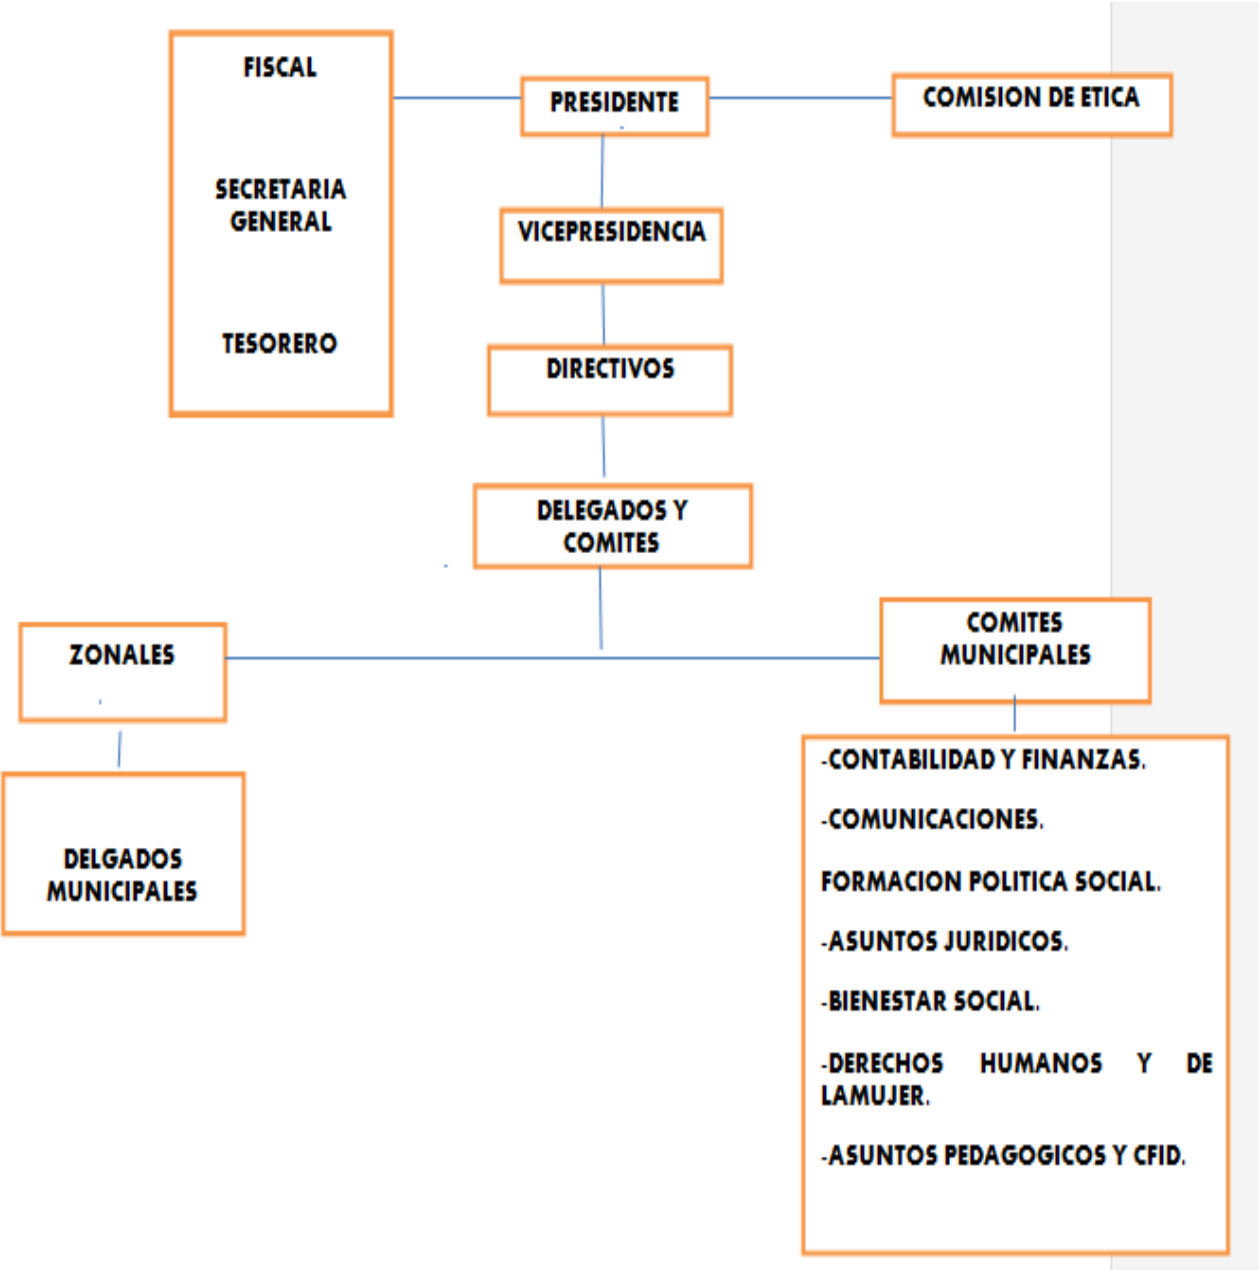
FISCAL

SECRETARIA GENERAL

TESORERO

PRESIDENTE

COMISION DE ETICA

VICEPRESIDENCIA

DIRECTIVOS

DELEGADOS Y COMITES

ZONALES

COMITES MUNICIPALES

DELGADOS MUNICIPALES

-CONTABILIDAD Y FINANZAS.

-COMUNICACIONES.

FORMACION POLITICA SOCIAL.

-ASUNTOS JURIDICOS.

-BIENESTAR SOCIAL.

-DERECHOS HUMANOS Y DE LAMUJER.

-ASUNTOS PEDAGOGICOS Y CFID.